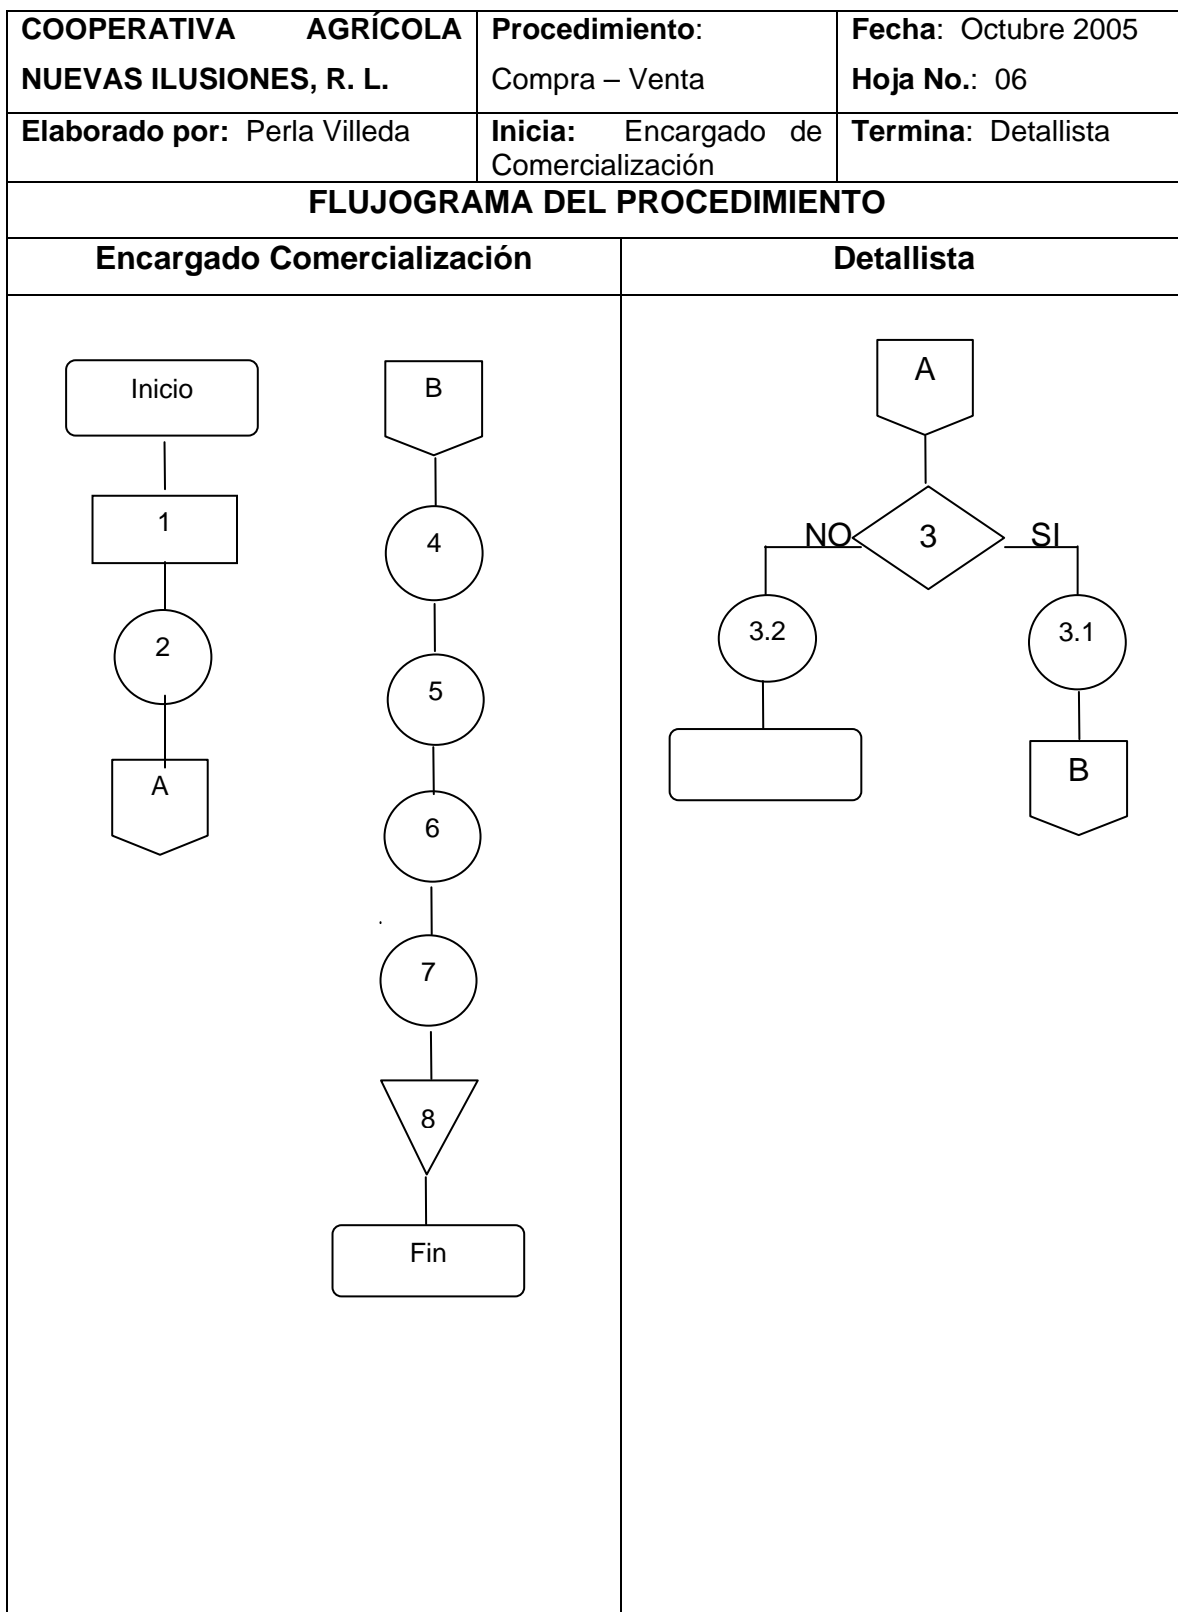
| COOPERATIVA AGRÍCOLA NUEVAS ILUSIONES, R. L. | Procedimiento: Compra – Venta | Fecha: Octubre 2005 Hoja No.: 06 |
|---|---|---|
| Elaborado por: Perla Villeda | Inicia: Encargado de Comercialización | Termina: Detallista |

FLUJOGRAMA DEL PROCEDIMIENTO

| Encargado Comercialización | Detallista |
|---|---|

Inicio
1
2
A

B
4
5
6
7
8
Fin

A
3
NO
SI
3.2
3.1
B